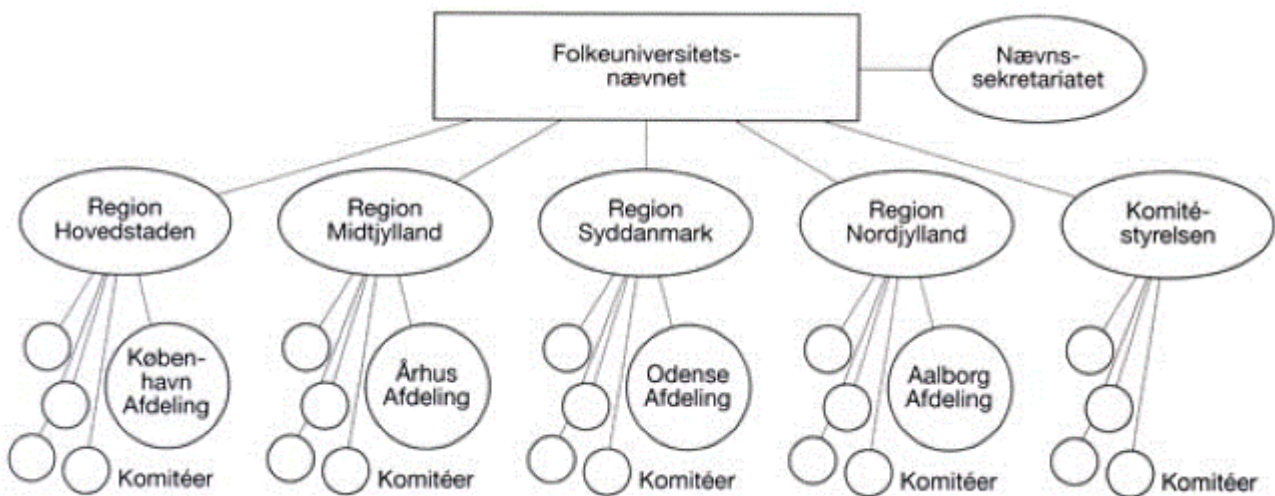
Folkeuniversitetsnævnet

Nævnssekretariatet

Region Hovedstaden

Region Midtjylland

Region Syddanmark

Region Nordjylland

Komitéstyrelsen

København Afdeling

Komitéer

Århus Afdeling

Komitéer

Odense Afdeling

Komitéer

Aalborg Afdeling

Komitéer

Komitéer